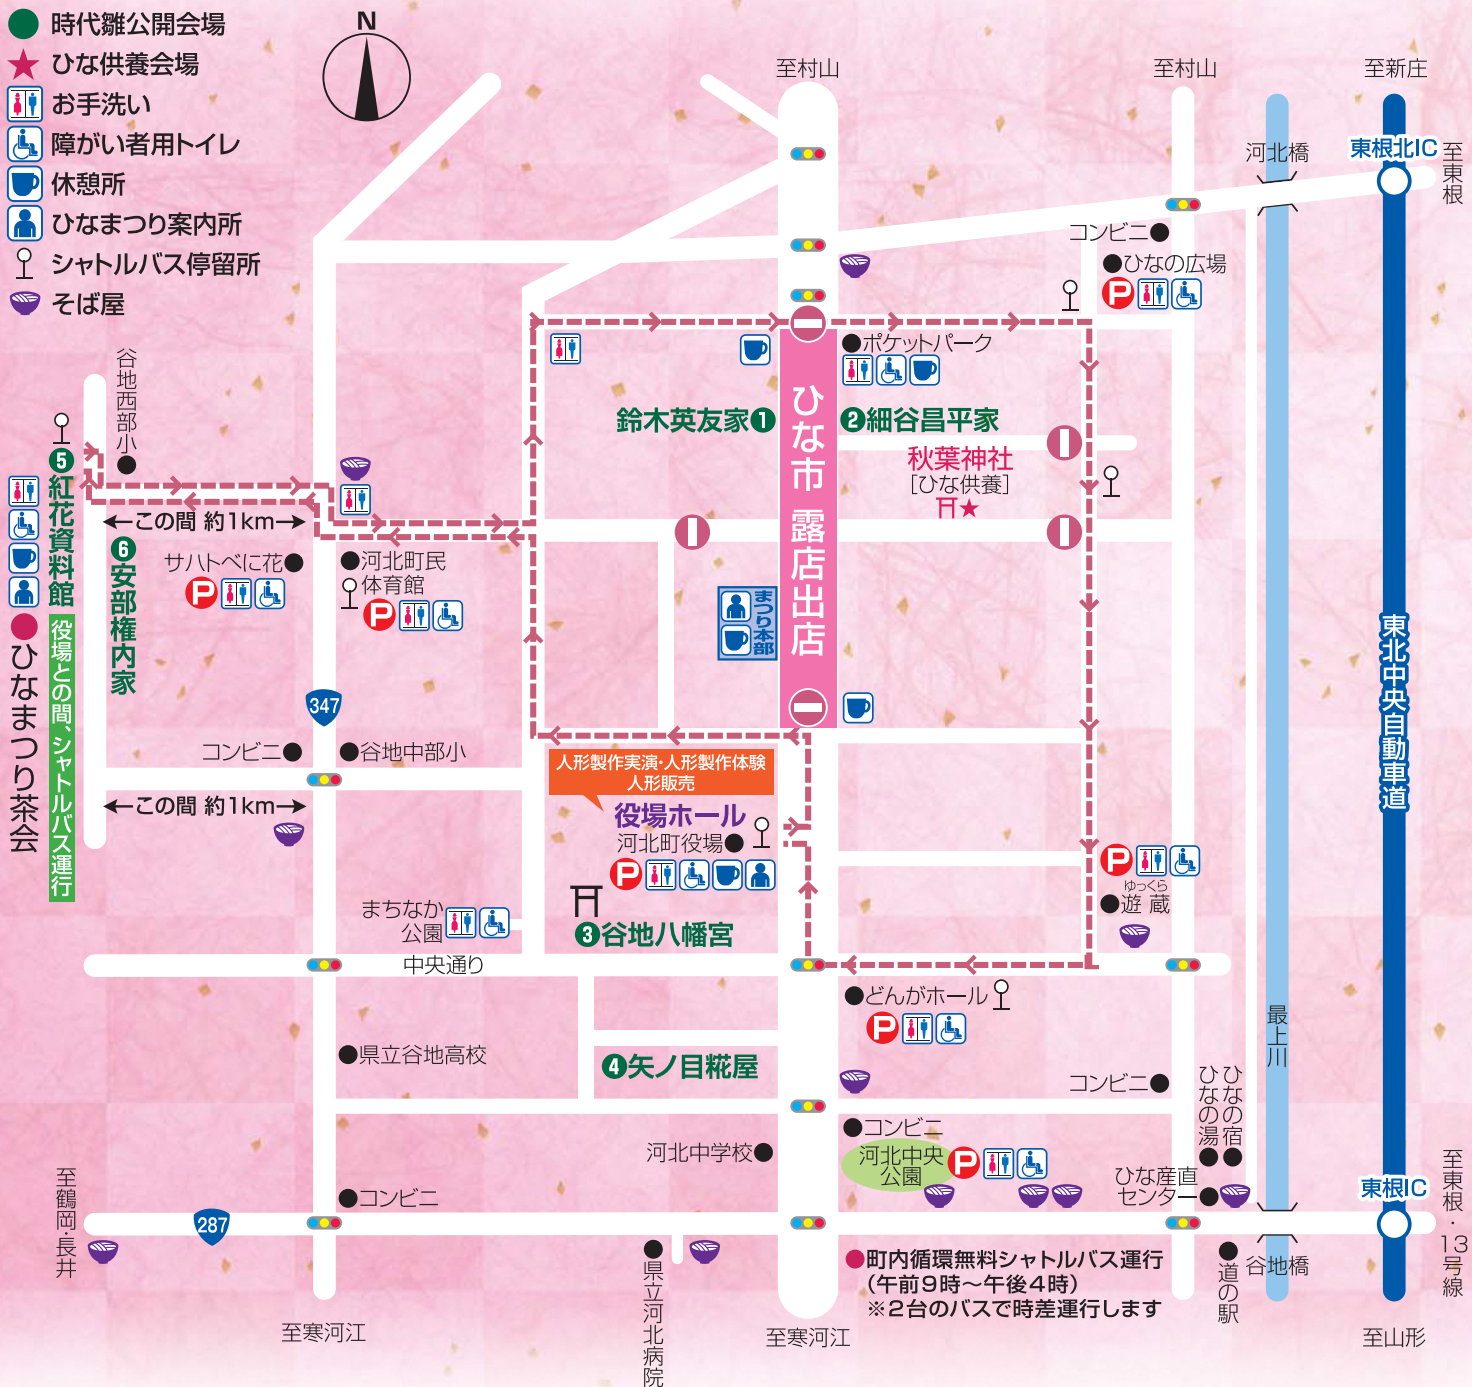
時代雛公開会場
ひな供養会場
お手洗い
障がい者用トイレ
休憩所
ひなまつり案内所
シャトルバス停留所
そば屋

N

至村山
至村山
至新庄

河北橋
東根北IC
至東根
コンビニ
ひなの広場
ポケットパーク

谷地西部小
鈴木英友家❶
❷細谷昌平家
ひな市 露店出店
秋葉神社
[ひな供養]

❺紅花資料館
ひなまつり茶会
役場との間、シャトルバス運行
←この間 約1km→
❻安部権内家
サハトべに花
河北町民体育館
まつり本部

347
コンビニ
谷地中部小
←この間 約1km→
人形製作実演・人形製作体験 人形販売
役場ホール
河北町役場
ゆうくら 遊蔵
東北中央自動車道
まちなか公園
❸谷地八幡宮
中央通り
どんがホール
県立谷地高校
❹矢ノ目糀屋
最上川
コンビニ
ひなの湯
ひなの宿
コンビニ
河北中学校
河北中央公園
コンビニ
ひな産直センター
東根IC
至東根・13号線
至鶴岡・長井
287
県立河北病院
●町内循環無料シャトルバス運行
(午前9時～午後4時)
※2台のバスで時差運行します
道の駅
谷地橋
至寒河江
至寒河江
至山形